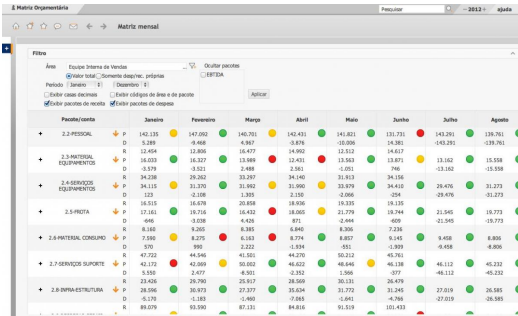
Matriz Orçamentária

Pesquisar

2012

Matriz mensal

Filtro

Área Equipe Interna de Vendas

Valor total Somente desp/rec. próprias

Ocultar pacotes

EBTIDA

Período Janeiro à Dezembro

Exibir casas decimais

Exibir códigos de área e de pacote

Exibir pacotes de receita

Exibir pacotes de despesa

Aplicar

| Pacote/conta | | | Janeiro | | Fevereiro | | Março | | Abril | | Maio | | Junho | | Julho | | Agosto |
|---|---|---|---|---|---|---|---|---|---|---|---|---|---|---|---|---|---|
| + | 2.2-PESSOAL | R | 142.135 | | 147.092 | | 140.701 | | 142.431 | | 141.821 | | 131.731 | | 143.291 | | 139.761 |
| | | D | 5.289 | | -9.468 | | 4.967 | | -3.676 | | -10.006 | | 14.381 | | -143.291 | | -139.761 |
| + | 2.3-MATERIAL EQUIPAMENTOS | R | 12.454 | | 12.806 | | 16.477 | | 14.992 | | 12.512 | | 14.617 | | | | |
| | | P | 16.033 | | 16.327 | | 13.989 | | 12.431 | | 13.563 | | 13.871 | | 13.162 | | 15.558 |
| | | D | -3.579 | | -3.521 | | 2.488 | | 2.561 | | -1.051 | | 746 | | -13.162 | | -15.558 |
| + | 2.4-SERVIÇOS EQUIPAMENTOS | R | 34.238 | | 29.262 | | 33.297 | | 34.140 | | 33.849 | | 31.932 | | | | |
| | | P | 34.115 | | 31.370 | | 31.992 | | 31.990 | | 33.979 | | 34.410 | | 29.476 | | 31.273 |
| | | D | 123 | | -2.108 | | 1.305 | | 2.150 | | -2.066 | | -254 | | -29.476 | | -31.273 |
| + | 2.5-FROTA | R | 16.515 | | 16.678 | | 20.858 | | 18.936 | | 19.335 | | 19.135 | | | | |
| | | P | 17.161 | | 19.716 | | 16.432 | | 18.065 | | 21.779 | | 18.744 | | 21.545 | | 19.773 |
| | | D | -646 | | -3.038 | | 4.426 | | 871 | | -2.444 | | 609 | | -21.545 | | -19.773 |
| + | 2.6-MATERIAL CONSUMO | R | 8.160 | | 9.265 | | 8.385 | | 6.840 | | 8.306 | | 7.236 | | | | |
| | | P | 7.590 | | 8.275 | | 6.163 | | 8.774 | | 8.857 | | 9.145 | | 9.458 | | 8.806 |
| | | D | 570 | | 990 | | 2.222 | | -1.934 | | -551 | | -1.909 | | -9.458 | | -8.806 |
| + | 2.7-SERVIÇOS SUPORTE | R | 47.722 | | 44.546 | | 41.501 | | 44.270 | | 50.212 | | 45.761 | | | | |
| | | P | 42.172 | | 42.069 | | 50.002 | | 46.622 | | 48.646 | | 46.138 | | 46.112 | | 45.232 |
| | | D | 5.550 | | 2.477 | | -8.501 | | -2.352 | | 1.566 | | -377 | | -46.112 | | -45.232 |
| + | 2.8-INFRA-ESTRUTURA | R | 23.426 | | 29.790 | | 25.917 | | 28.569 | | 30.131 | | 26.479 | | | | |
| | | P | 28.596 | | 30.973 | | 27.377 | | 35.634 | | 31.772 | | 31.245 | | 27.019 | | 26.585 |
| | | D | -5.170 | | -1.183 | | -1.460 | | -7.065 | | -1.641 | | -4.766 | | -27.019 | | -26.585 |
| | | R | 89.079 | | 93.590 | | 87.131 | | 84.816 | | 91.519 | | 101.433 | | | | |